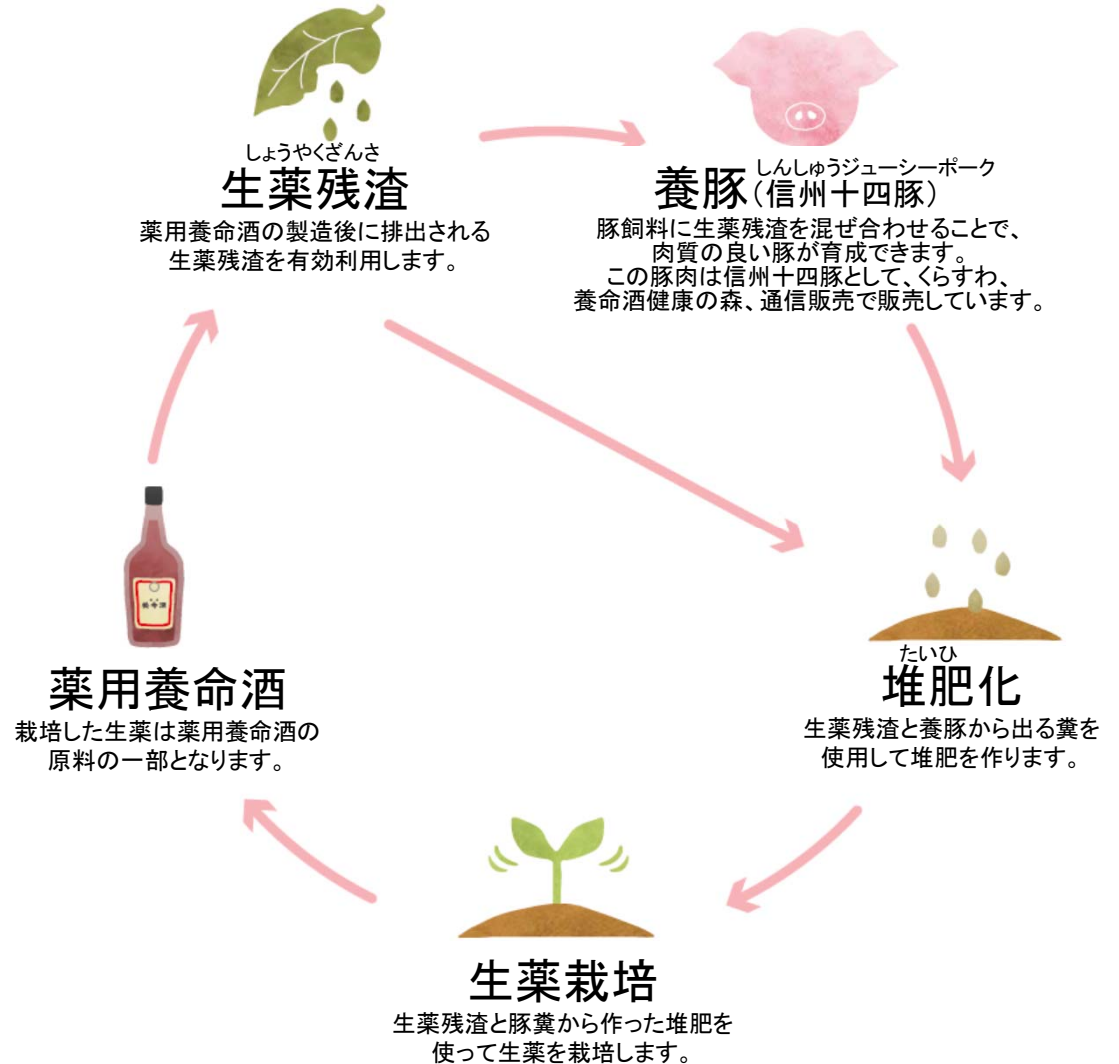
しょうやくざんさ
生薬残渣
薬用養命酒の製造後に排出される生薬残渣を有効利用します。

しんしゅうジューシーポーク
養豚（信州十四豚）
豚飼料に生薬残渣を混ぜ合わせることで、肉質の良い豚が育成できます。
この豚肉は信州十四豚として、くらすわ、養命酒健康の森、通信販売で販売しています。

たいひ
堆肥化
生薬残渣と養豚から出る糞を使用して堆肥を作ります。

生薬栽培
生薬残渣と豚糞から作った堆肥を使って生薬を栽培します。

薬用養命酒
栽培した生薬は薬用養命酒の原料の一部となります。